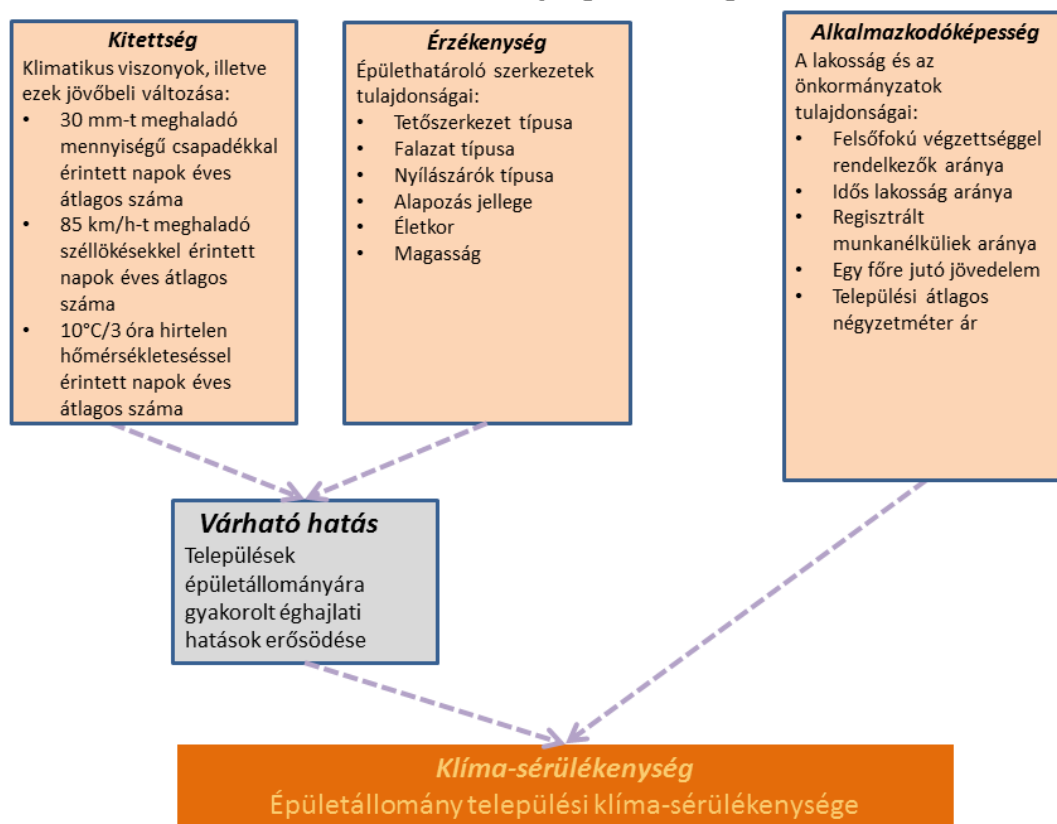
**Kitettség**
Klimatikus viszonyok, illetve ezek jövőbeli változása:
- 30 mm-t meghaladó mennyiségű csapadékkal érintett napok éves átlagos száma
- 85 km/h-t meghaladó széllökésekkel érintett napok éves átlagos száma
- 10°C/3 óra hirtelen hőmérsékletesséssel érintett napok éves átlagos száma

**Érzékenység**
Épülethatároló szerkezetek tulajdonságai:
- Tetőszerkezet típusa
- Falazat típusa
- Nyílászárók típusa
- Alapozás jellege
- Életkor
- Magasság

**Alkalmazkodóképesség**
A lakosság és az önkormányzatok tulajdonságai:
- Felsőfokú végzettséggel rendelkezők aránya
- Idős lakosság aránya
- Regisztrált munkanélküliek aránya
- Egy főre jutó jövedelem
- Települési átlagos négyzetméter ár

**Várható hatás**
Települések épületállományára gyakorolt éghajlati hatások erősödése

**Klíma-sérülékenység**
Épületállomány települési klíma-sérülékenysége